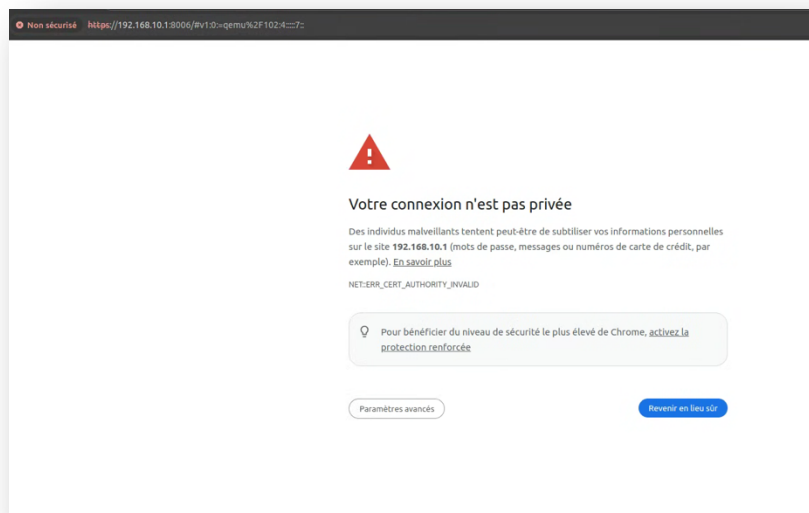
Non sécurisé https://192.168.10.1:8006/#v1:0:=qemu%2F102:4::::7::

Votre connexion n'est pas privée

Des individus malveillants tentent peut-être de subtiliser vos informations personnelles sur le site **192.168.10.1** (mots de passe, messages ou numéros de carte de crédit, par exemple). En savoir plus

NET::ERR_CERT_AUTHORITY_INVALID

Pour bénéficier du niveau de sécurité le plus élevé de Chrome, activez la protection renforcée

Paramètres avancés

Revenir en lieu sûr